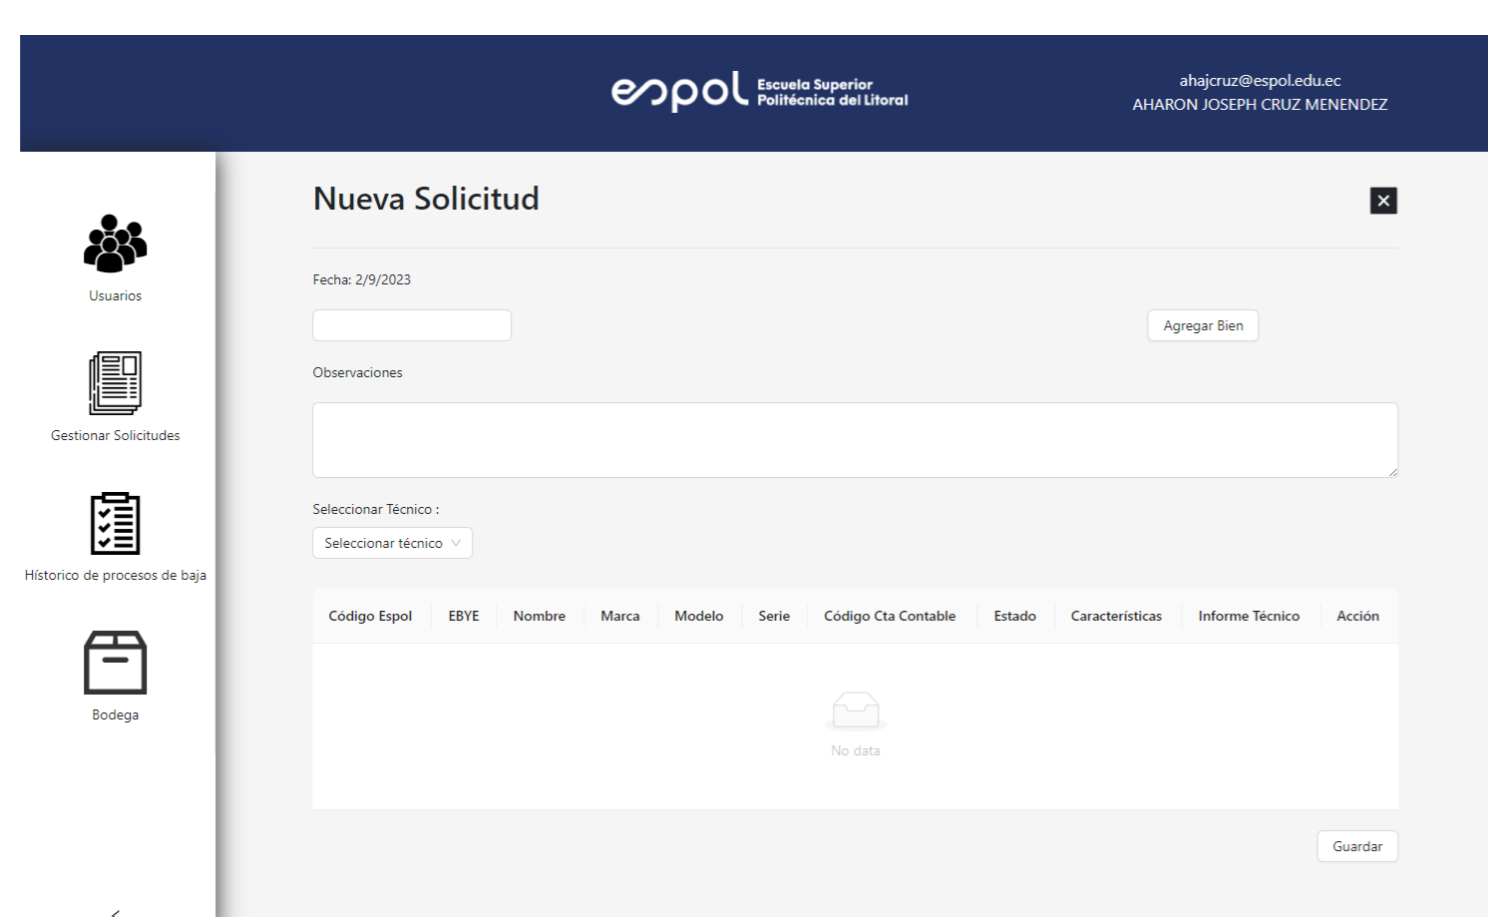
espol Escuela Superior Politécnica del Litoral

ahajcruz@espol.edu.ec
AHARON JOSEPH CRUZ MENENDEZ

Usuarios

Gestionar Solicitudes

Histórico de procesos de baja

Bodega

Nueva Solicitud

×

Fecha: 2/9/2023

Agregar Bien

Observaciones

Seleccionar Técnico :

Seleccionar técnico

| Código Espol | EBYE | Nombre | Marca | Modelo | Serie | Código Cta Contable | Estado | Características | Informe Técnico | Acción |
|---|---|---|---|---|---|---|---|---|---|---|

No data

Guardar